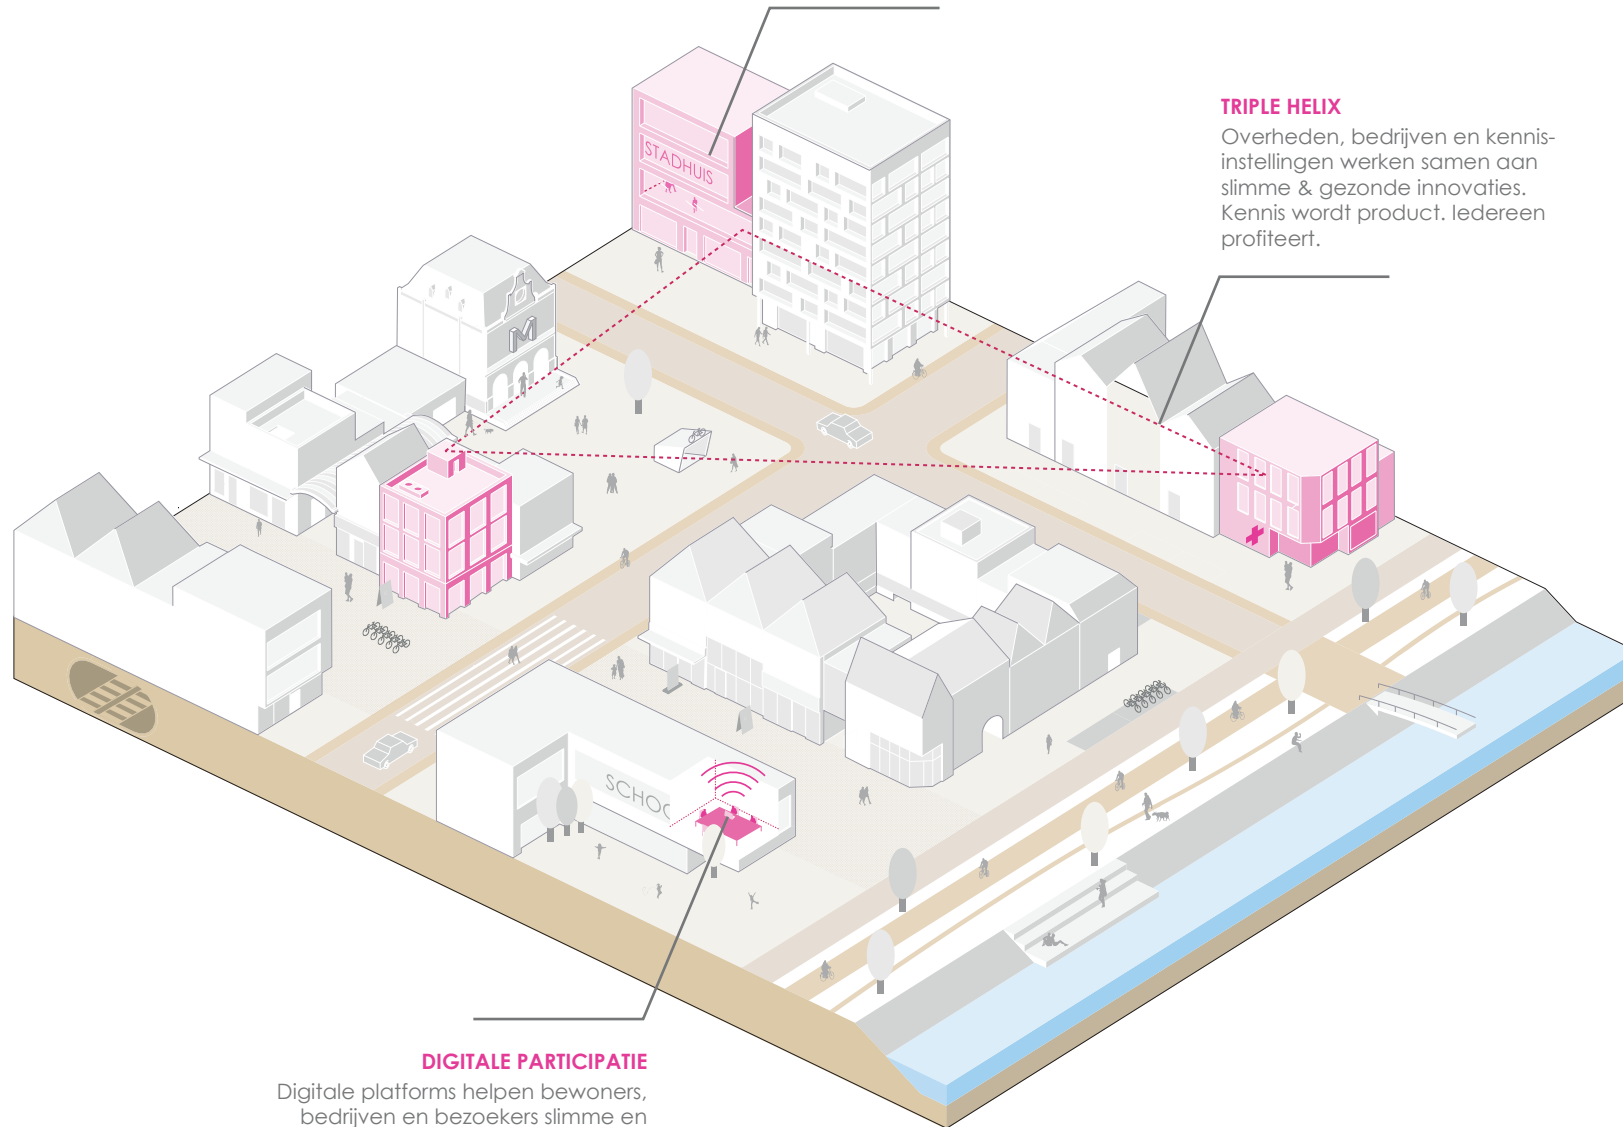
TRIPLE HELIX
Overheden, bedrijven en kennisinstellingen werken samen aan slimme & gezonde innovaties. Kennis wordt product. Iedereen profiteert.

STADHUIS

M

SCHOO

DIGITALE PARTICIPATIE
Digitale platforms helpen bewoners, bedrijven en bezoekers slimme en